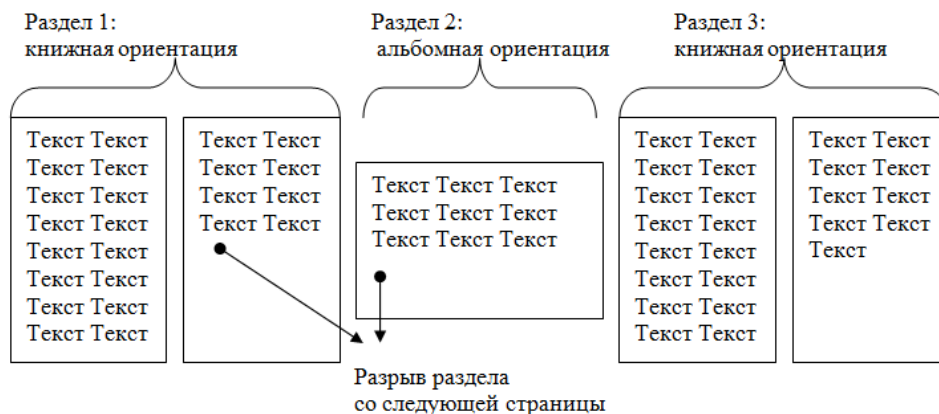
Раздел 1:
книжная ориентация

Текст Текст
Текст Текст
Текст Текст
Текст Текст
Текст Текст
Текст Текст
Текст Текст
Текст Текст

Текст Текст
Текст Текст
Текст Текст
Текст Текст

Раздел 2:
альбомная ориентация

Текст Текст Текст
Текст Текст Текст
Текст Текст Текст

Раздел 3:
книжная ориентация

Текст Текст
Текст Текст
Текст Текст
Текст Текст
Текст Текст
Текст Текст
Текст Текст
Текст Текст

Текст Текст
Текст Текст
Текст Текст
Текст Текст
Текст

Разрыв раздела
со следующей страницы